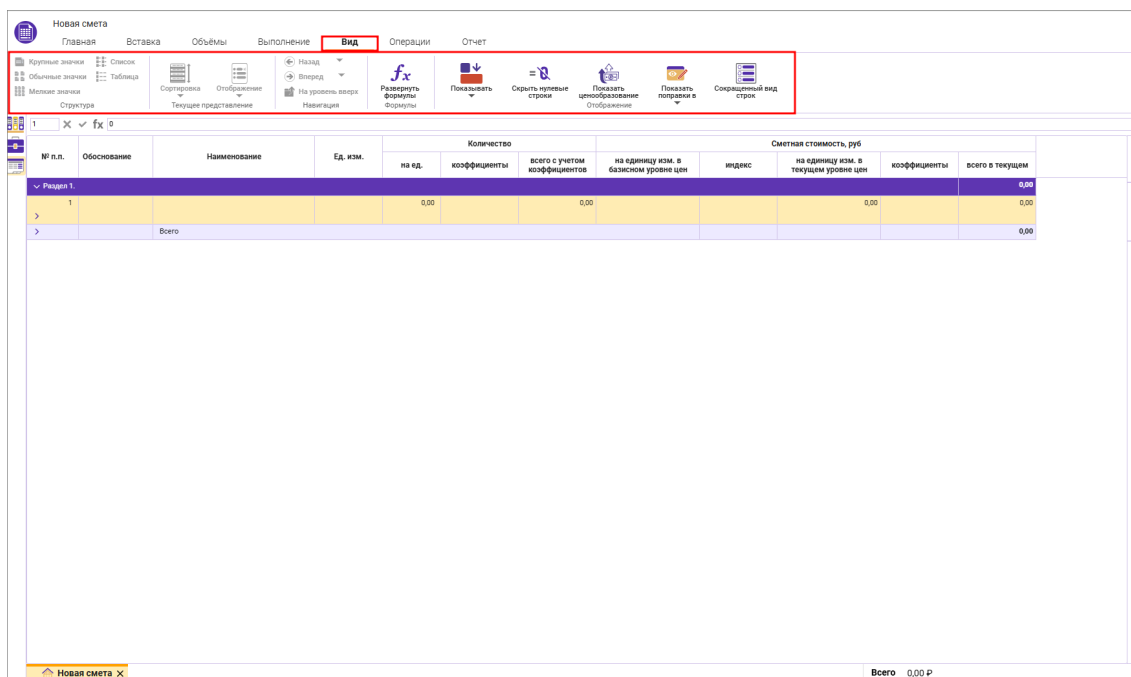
Новая смета

Главная Вставка Объёмы Выполнение Вид Операции Отчет

Крупные значки Список
Обычные значки Таблица
Мелкие значки
Структура

Сортировка Отображение
Текущее представление

Назад
Вперед
На уровень вверх
Навигация

Развернуть формулы
Формулы

Показывать Скрыть нулевые строки Показать ценообразование Показать поправки в Сокращенный вид строк
Отображение

1 fx 0

| № п.п. | Обоснование | Наименование | Ед. изм. | Количество на ед. | Количество коэффициенты | Количество всего с учетом коэффициентов | Сметная стоимость, руб на единицу изм. в базисном уровне цен | индекс | на единицу изм. в текущем уровне цен | коэффициенты | всего в текущем |
|---|---|---|---|---|---|---|---|---|---|---|---|
| Раздел 1. | | | | | | | | | | | 0,00 |
| 1 | | | | 0,00 | | 0,00 | | | 0,00 | | 0,00 |
| > | | Всего | | | | | | | | | 0,00 |

Новая смета ×

Всего 0,00 ₽